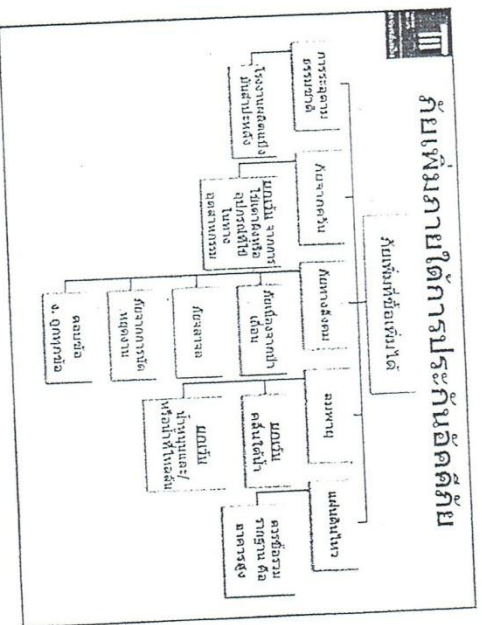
ภัยเพิ่มภายใต้การประกันอัคคีภัย

ภัยเพิ่มที่ซื้อเพิ่มได้

การระเบิดจากธรรมชาติ

โรงงานผลิตแป้งมันสำปะหลัง

ภัยจากควัน

ยกเว้น จากการใช้เตาผิงหรืออุปกรณ์ที่ใช้ในทางอุตสาหกรรม

ภัยจากอากาศยาน

ภัยเนื่องจากน้ำ

ภัยระอุ

ภัยจากการจลาจลและนัดหยุดงาน

ภัยลม

ภัยน้ำท่วม

ยกเว้น คลื่นใต้น้ำ

ยกเว้น น้ำหนุนและ/หรือน้ำที่ไหลล้น

ภัยจากยวดยานพาหนะ

แผ่นดินไหว

ภัยจากการระเบิด

อาคารสูง